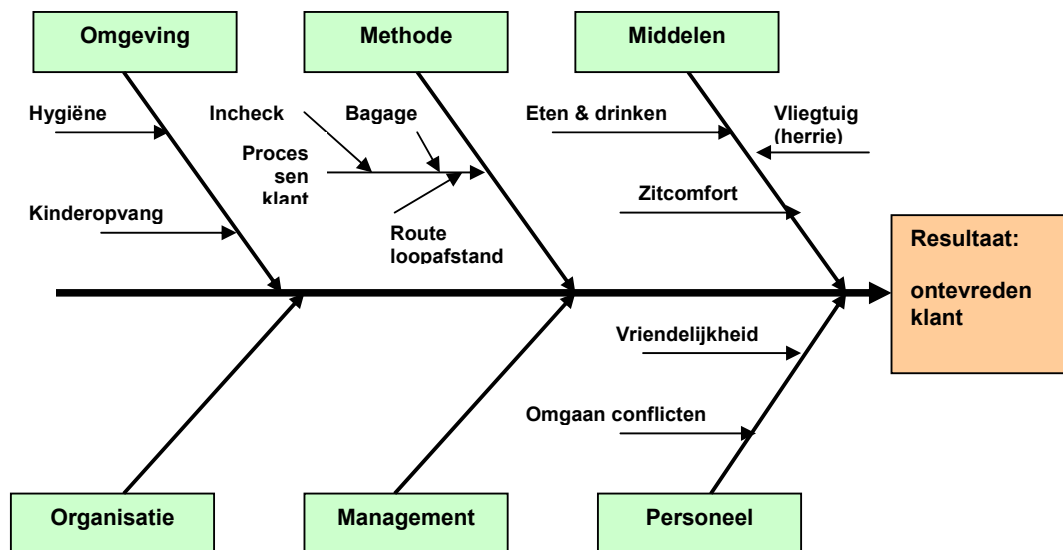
Omgeving

Methode

Middelen

Hygiëne

Incheck

Bagage

Eten & drinken

Vliegtuig (herrie)

Processen klant

Zitcomfort

Kinderopvang

Route loopafstand

Resultaat:

ontevreden klant

Vriendelijkheid

Omgaan conflicten

Organisatie

Management

Personeel